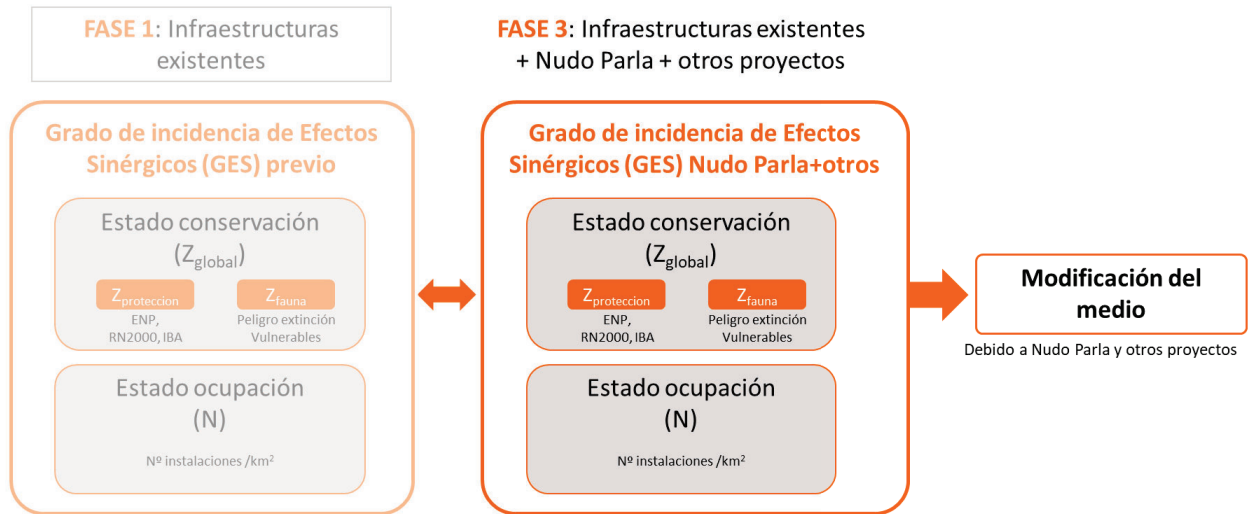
FASE 1: Infraestructuras existentes

Grado de incidencia de Efectos Sinérgicos (GES) previo

Estado conservación ($Z_{global}$)

$Z_{proteccion}$
ENP, RN2000, IBA

$Z_{fauna}$
Peligro extinción Vulnerables

Estado ocupación (N)

Nº instalaciones /km$^2$

FASE 3: Infraestructuras existentes + Nudo Parla + otros proyectos

Grado de incidencia de Efectos Sinérgicos (GES) Nudo Parla+otros

Estado conservación ($Z_{global}$)

$Z_{proteccion}$
ENP, RN2000, IBA

$Z_{fauna}$
Peligro extinción Vulnerables

Estado ocupación (N)

Nº instalaciones /km$^2$

Modificación del medio

Debido a Nudo Parla y otros proyectos